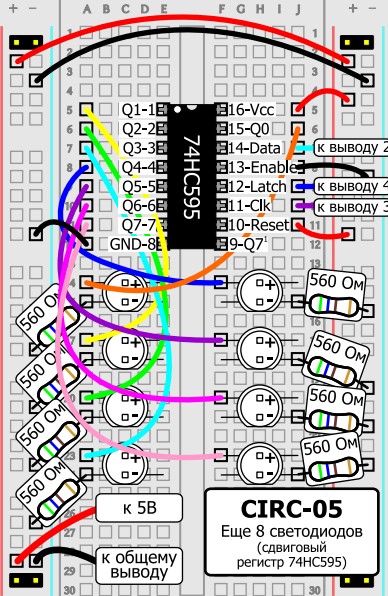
A B C D E F G H I J

1
5
10
15
20
25
30

Q1-1
Q2-2
Q3-3
Q4-4
Q5-5
Q6-6
Q7-7
GND-8

74HC595

16-Vcc
15-Q0
14-Data
13-Enable
12-Latch
11-Clk
10-Reset
9-Q7'

к выводу 2
к выводу 4
к выводу 3

560 Ом
560 Ом
560 Ом
560 Ом
560 Ом
560 Ом
560 Ом
560 Ом

к 5В
к общему выводу

CIRC-05
Еще 8 светодиодов
(сдвиговый регистр 74HC595)